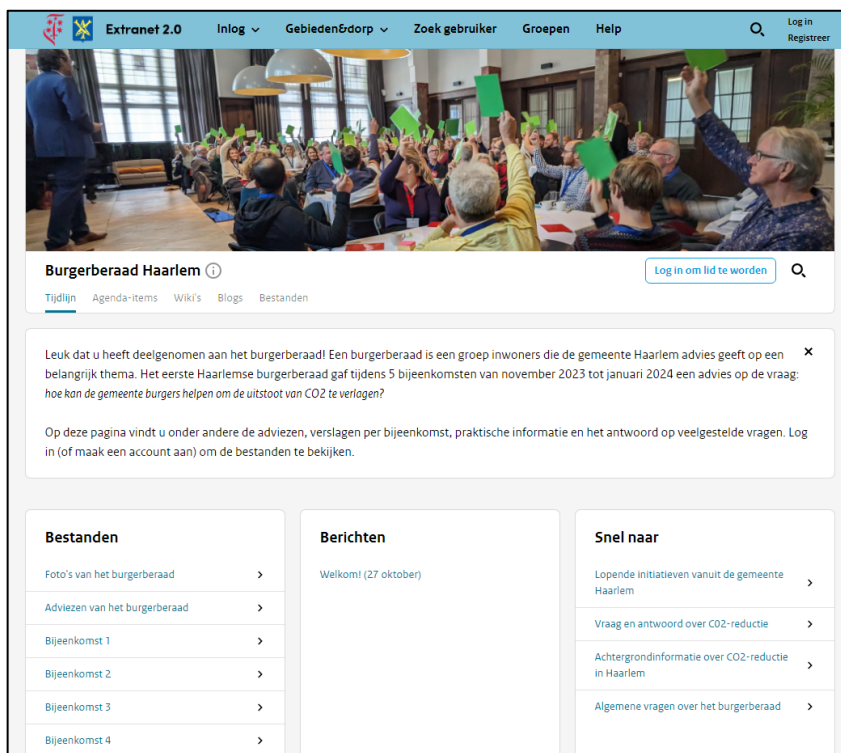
Extranet 2.0 Inlog Gebieden&dorp Zoek gebruiker Groepen Help Log in Registreer

Burgerberaad Haarlem

Log in om lid te worden

Tijdlijn Agenda-items Wiki's Blogs Bestanden

Leuk dat u heeft deelgenomen aan het burgerberaad! Een burgerberaad is een groep inwoners die de gemeente Haarlem advies geeft op een belangrijk thema. Het eerste Haarlemse burgerberaad gaf tijdens 5 bijeenkomsten van november 2023 tot januari 2024 een advies op de vraag: *hoe kan de gemeente burgers helpen om de uitstoot van CO2 te verlagen?*

Op deze pagina vindt u onder andere de adviezen, verslagen per bijeenkomst, praktische informatie en het antwoord op veelgestelde vragen. Log in (of maak een account aan) om de bestanden te bekijken.

Bestanden

Foto's van het burgerberaad

Adviezen van het burgerberaad

Bijeenkomst 1

Bijeenkomst 2

Bijeenkomst 3

Bijeenkomst 4

Berichten

Welkom! (27 oktober)

Snel naar

Lopende initiatieven vanuit de gemeente Haarlem

Vraag en antwoord over CO2-reductie

Achtergrondinformatie over CO2-reductie in Haarlem

Algemene vragen over het burgerberaad